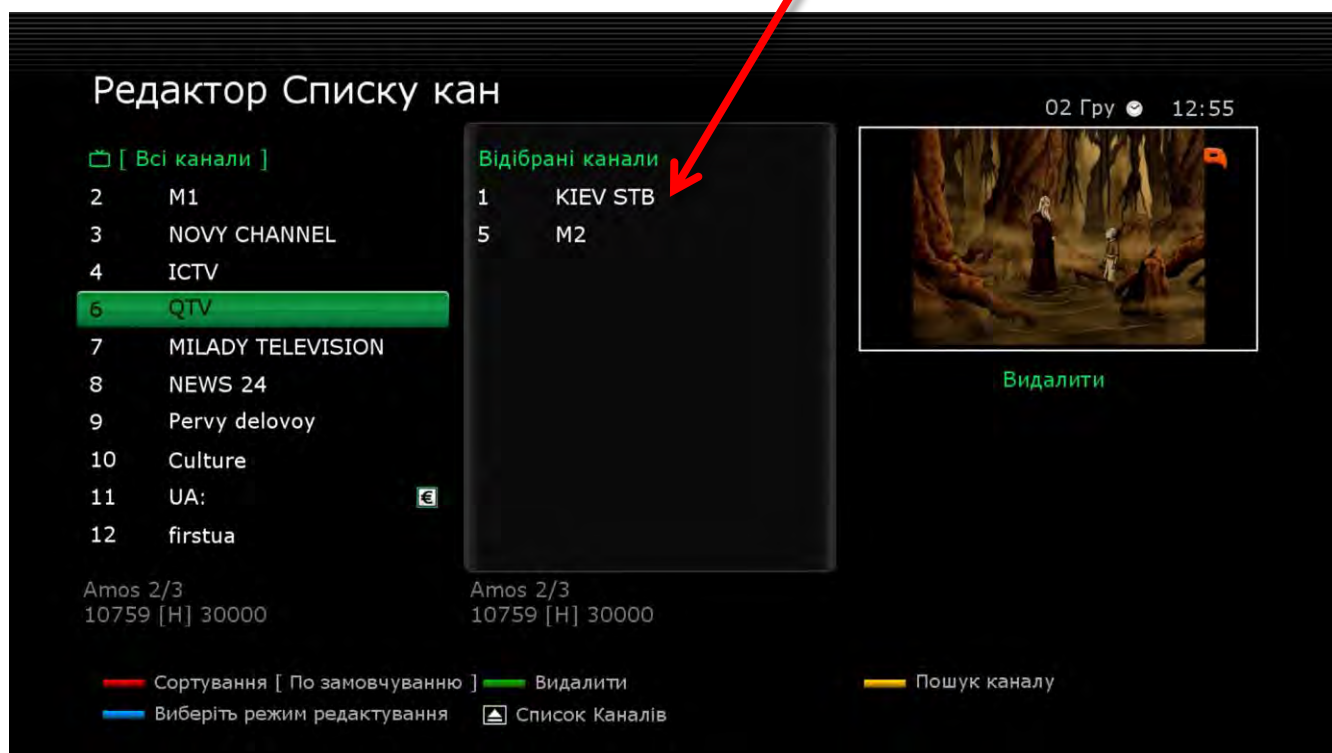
Редактор Списку кан

02 Гру 12:55

[ Всі канали ]

| | |
|---|---|
| 2 | M1 |
| 3 | NOVY CHANNEL |
| 4 | ICTV |
| 6 | QTV |
| 7 | MILADY TELEVISION |
| 8 | NEWS 24 |
| 9 | Pervy delovoy |
| 10 | Culture |
| 11 | UA: |
| 12 | firstua |

Amos 2/3
10759 [H] 30000

Відібрані канали

| | |
|---|---|
| 1 | KIEV STB |
| 5 | M2 |

Amos 2/3
10759 [H] 30000

Видалити

Сортування [ По замовчуванню ] Видалити Пошук каналу

Виберіть режим редактування Список Каналів